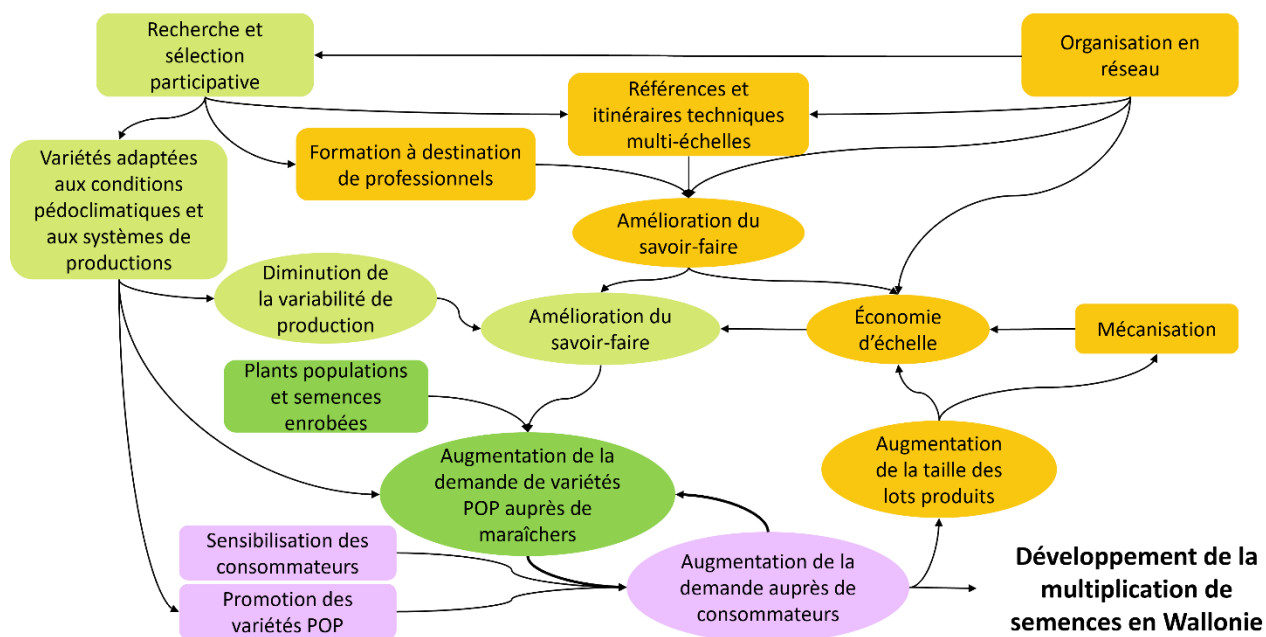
Recherche et sélection participative

Organisation en réseau

Références et itinéraires techniques multi-échelles

Variétés adaptées aux conditions pédoclimatiques et aux systèmes de productions

Formation à destination de professionnels

Amélioration du savoir-faire

Diminution de la variabilité de production

Amélioration du savoir-faire

Économie d'échelle

Mécanisation

Plants populations et semences enrobées

Augmentation de la demande de variétés POP auprès de maraîchers

Augmentation de la taille des lots produits

Sensibilisation des consommateurs

Promotion des variétés POP

Augmentation de la demande auprès de consommateurs

Développement de la multiplication de semences en Wallonie